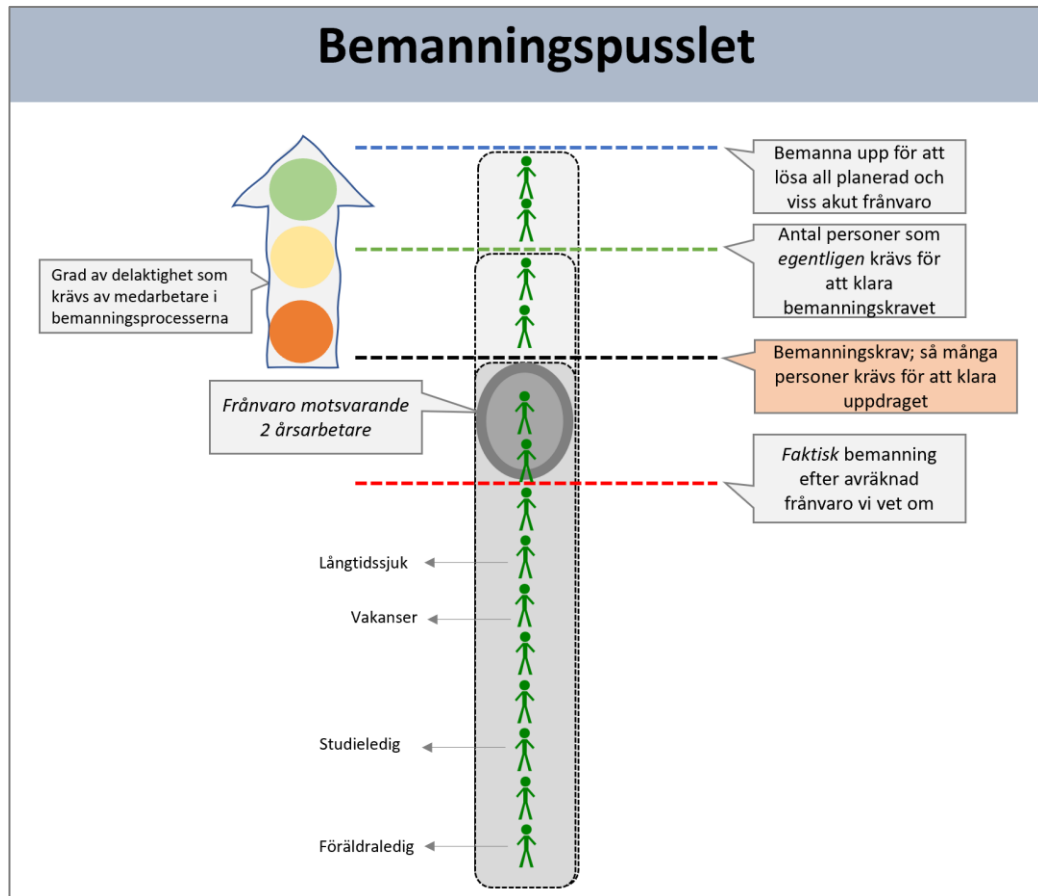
Bemanningspusslet

Bemanna upp för att lösa all planerad och viss akut frånvaro

Antal personer som *egentligen* krävs för att klara bemanningskravet

Grad av delaktighet som krävs av medarbetare i bemanningsprocesserna

Bemanningskrav; så många personer krävs för att klara uppdraget

*Frånvaro motsvarande 2 årsarbetare*

*Faktisk* bemanning efter avräknad frånvaro vi vet om

Långtidssjuk

Vakanser

Studieledig

Föräldraledig